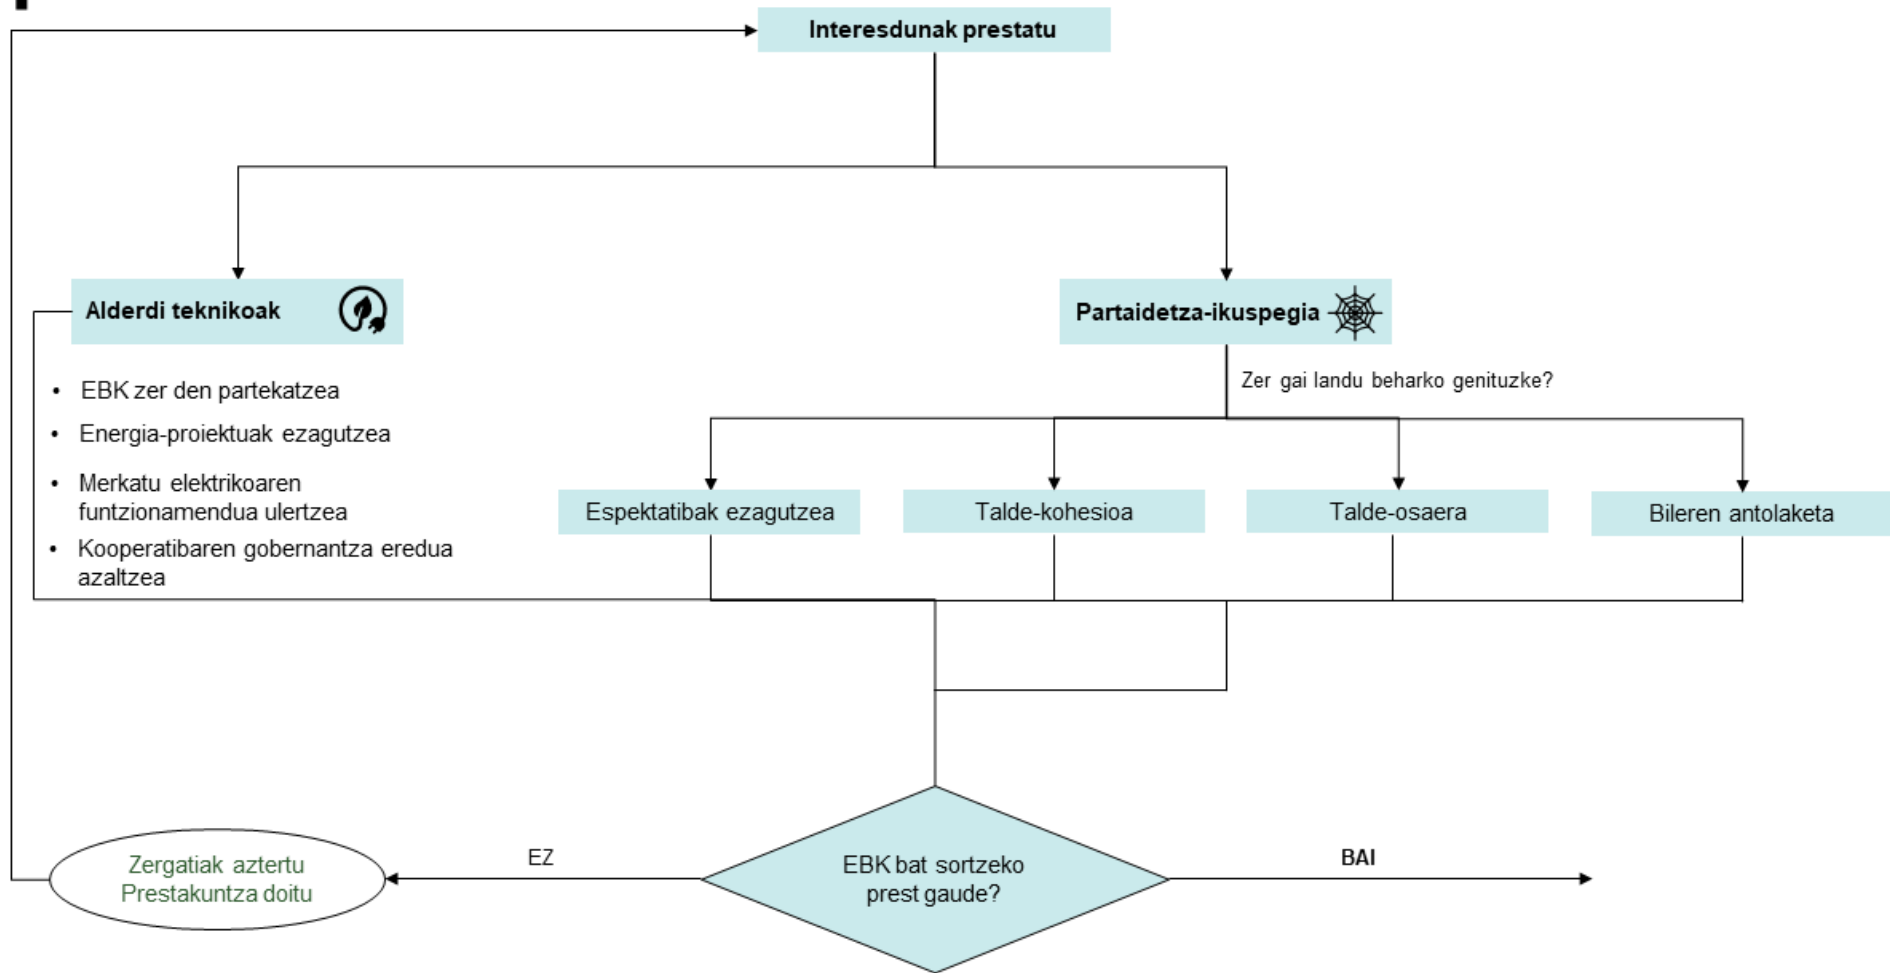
Interesdunak prestatu

Alderdi teknikoak

- EBK zer den partekatzea
- Energia-proiektuak ezagutzea
- Merkatu elektrikoaren funtzionamendua ulertzea
- Kooperatibaren gobernantza eredua azaltzea

Partaidetza-ikuspegia

Zer gai landu beharko genituzke?

Espektatibak ezagutzea

Talde-kohesioa

Talde-osaera

Bileren antolaketa

EBK bat sortzeko prest gaude?

EZ

BAI

Zergatiak aztertu
Prestakuntza doitu